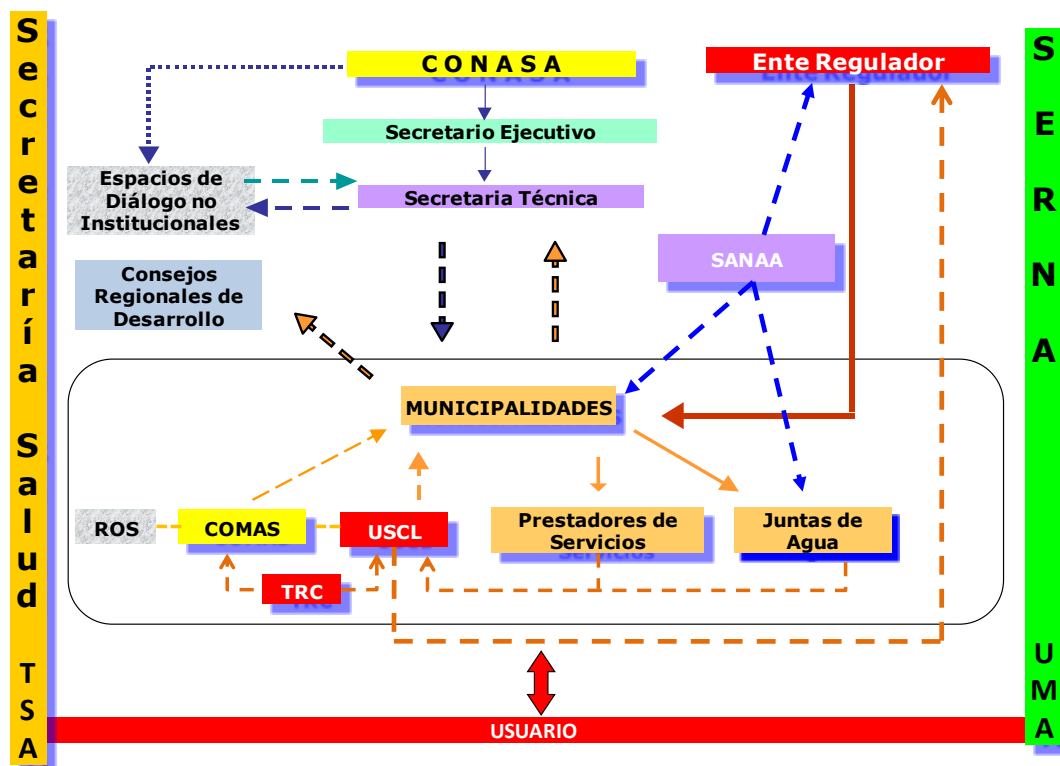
S e c r e t a r í a S a l u d

T S A

C O N A S A

Ente Regulador

S E R N A

Secretario Ejecutivo

Espacios de Diálogo no Institucionales

Secretaria Técnica

SANAA

Consejos Regionales de Desarrollo

MUNICIPALIDADES

ROS

COMAS

USCL

Prestadores de Servicios

Juntas de Agua

TRC

USUARIO

U M A